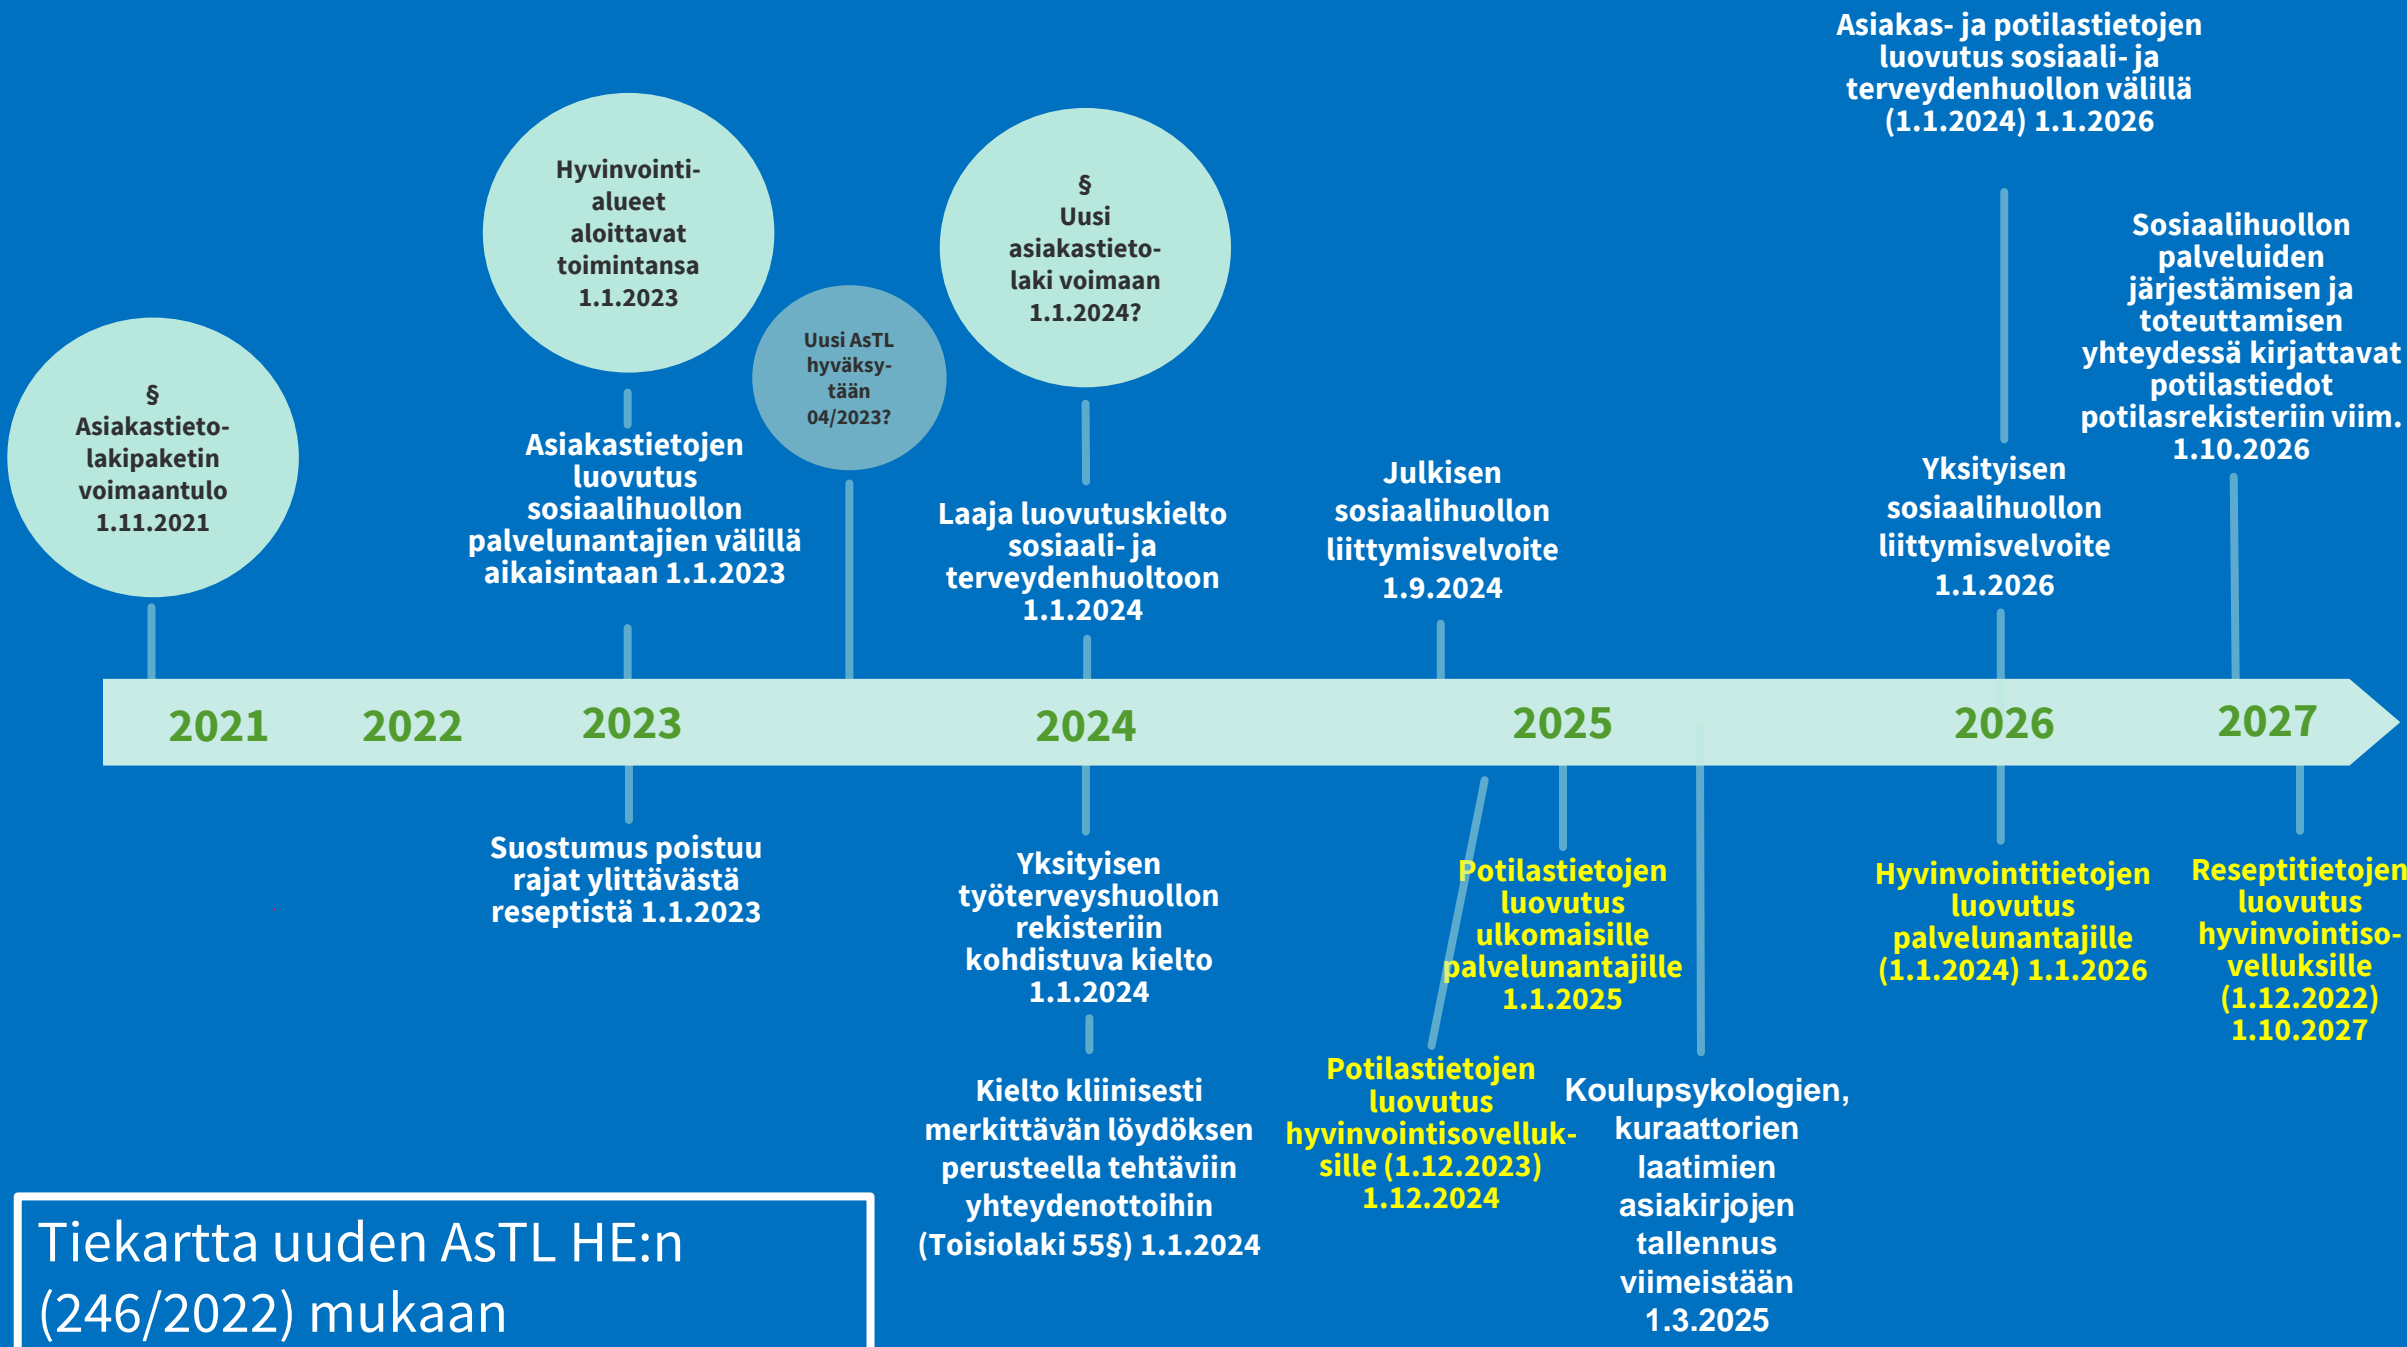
§
Asiakastieto-lakipaketin voimaantulo 1.11.2021

Hyvinvointi-alueet aloittavat toimintansa 1.1.2023

Asiakastietojen luovutus sosiaalihuollon palvelunantajien välillä aikaisintaan 1.1.2023

Uusi AsTL hyväksy-tään 04/2023?

§
Uusi asiakastieto-laki voimaan 1.1.2024?

Laaja luovutuskielto sosiaali- ja terveydenhuoltoon 1.1.2024

Julkisen sosiaalihuollon liittymisvelvoite 1.9.2024

Asiakas- ja potilastietojen luovutus sosiaali- ja terveydenhuollon välillä (1.1.2024) 1.1.2026

Yksityisen sosiaalihuollon liittymisvelvoite 1.1.2026

Sosiaalihuollon palveluiden järjestämisen ja toteuttamisen yhteydessä kirjattavat potilastiedot potilasrekisteriin viim. 1.10.2026

2021 2022 2023 2024 2025 2026 2027

Suostumus poistuu rajat ylittävästä reseptistä 1.1.2023

Yksityisen työterveyshuollon rekisteriin kohdistuva kielto 1.1.2024

Kielto kliinisesti merkittävän löydöksen perusteella tehtäviin yhteydenottoihin (Toisiolaki 55§) 1.1.2024

Potilastietojen luovutus ulkomaisille palvelunantajille 1.1.2025

Potilastietojen luovutus hyvinvointisovelluksille (1.12.2023) 1.12.2024

Koulupsykologien, kuraattorien laatimien asiakirjojen tallennus viimeistään 1.3.2025

Hyvinvointitietojen luovutus palvelunantajille (1.1.2024) 1.1.2026

Reseptitietojen luovutus hyvinvointisovelluksille (1.12.2022) 1.10.2027

Tiekartta uuden AsTL HE:n (246/2022) mukaan